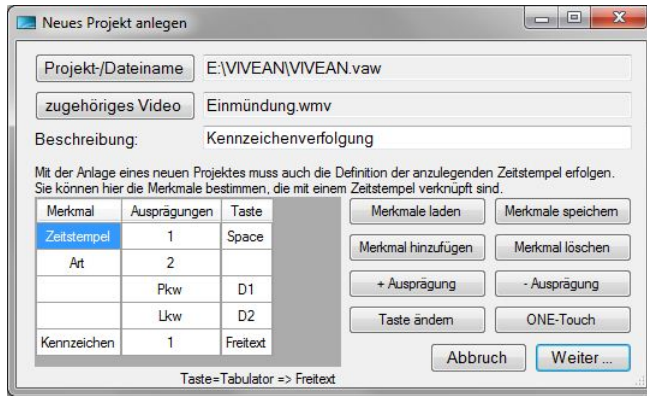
Neues Projekt anlegen

Projekt-/Dateiname E:\VIVEAN\VIVEAN.vaw

zugehöriges Video Einmündung.wmv

Beschreibung: Kennzeichenverfolgung

Mit der Anlage eines neuen Projektes muss auch die Definition der anzulegenden Zeitstempel erfolgen. Sie können hier die Merkmale bestimmen, die mit einem Zeitstempel verknüpft sind.

| Merkmal | Ausprägungen | Taste |
|---|---|---|
| Zeitstempel | 1 | Space |
| Art | 2 | |
| | Pkw | D1 |
| | Lkw | D2 |
| Kennzeichen | 1 | Freitext |

Taste=Tabulator => Freitext

Merkmale laden
Merkmale speichern
Merkmal hinzufügen
Merkmal löschen
+ Ausprägung
- Ausprägung
Taste ändern
ONE-Touch
Abbruch
Weiter ...